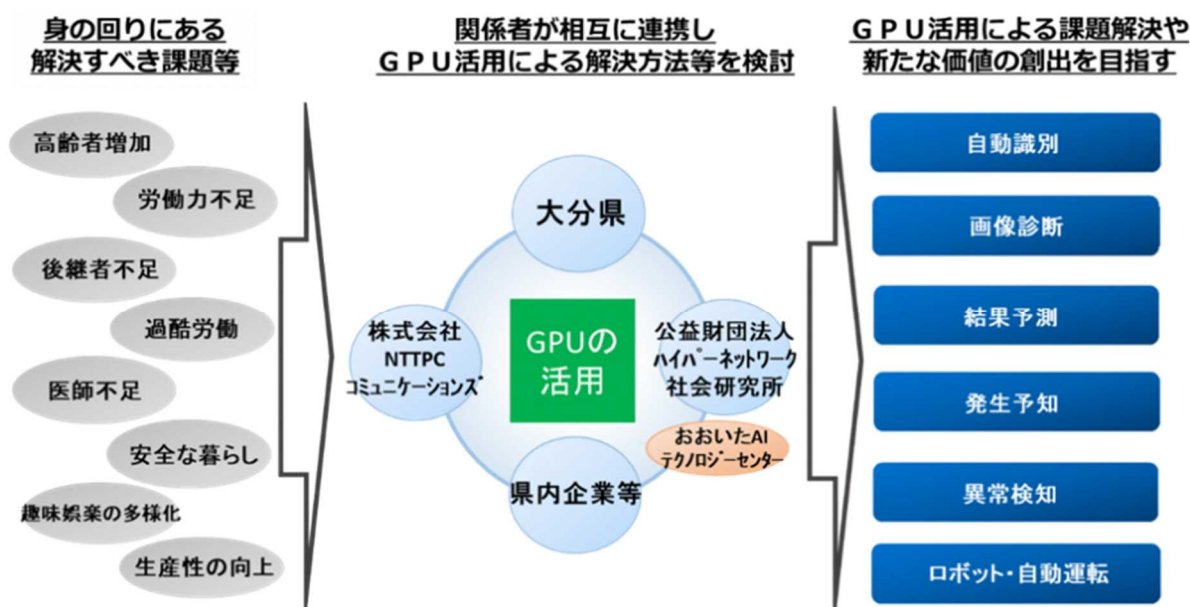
身の回りにある
解決すべき課題等

関係者が相互に連携し
ＧＰＵ活用による解決方法等を検討

ＧＰＵ活用による課題解決や
新たな価値の創出を目指す

高齢者増加

労働力不足

後継者不足

過酷労働

医師不足

安全な暮らし

趣味娯楽の多様化

生産性の向上

大分県

株式会社
NTTPC
コミュニケーションズ

GPUの
活用

公益財団法人
ハイパーネットワーク
社会研究所

おおいたAI
テクノロジーセンター

県内企業等

自動識別

画像診断

結果予測

発生予知

異常検知

ロボット・自動運転